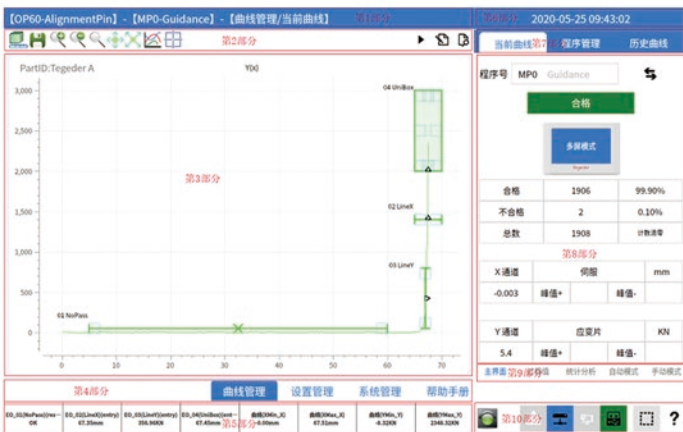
【OP60-AlignmentPin】-【MP0-Guidance】-【曲线管理/当前曲线】 第1部分

第6部分 2020-05-25 09:43:02

第2部分

当前曲线 第7部分 程序管理 历史曲线

PartID:Tegeder A

Y(X)

3,000

2,500

2,000

1,500

1,000

500

0

0 10 20 30 40 50 60 70

04 UniBox

02 LineX

03 LineY

01 NoPass

第3部分

程序号 MP0 Guidance

合格

多屏模式

| 合格 | 1906 | 99.90% |
|---|---|---|
| 不合格 | 2 | 0.10% |
| 总数 | 1908 | 计数清零 |

第8部分

| X 通道 | 伺服 | | mm |
|---|---|---|---|
| -0.003 | 峰值+ | | 峰值- |

| Y 通道 | 应变片 | | KN |
|---|---|---|---|
| 5.4 | 峰值+ | | 峰值- |

主界面 第9部分 统计分析 自动模式 手动模式

第4部分

曲线管理 设置管理 系统管理 帮助手册

| EO_01(NoPass)(res-- OK | EO_02(LineX)(entry) 67.35mm | EO_03(LineY)(entry) 356.96KN | EO_04(UniBox)(ent-- 67.45mm | 曲线(XMin_X) 第5部分 0.00mm | 曲线(XMax_X) 67.51mm | 曲线(YMin_Y) -0.32KN | 曲线(YMax_Y) 2348.32KN |
|---|---|---|---|---|---|---|---|

第10部分

?